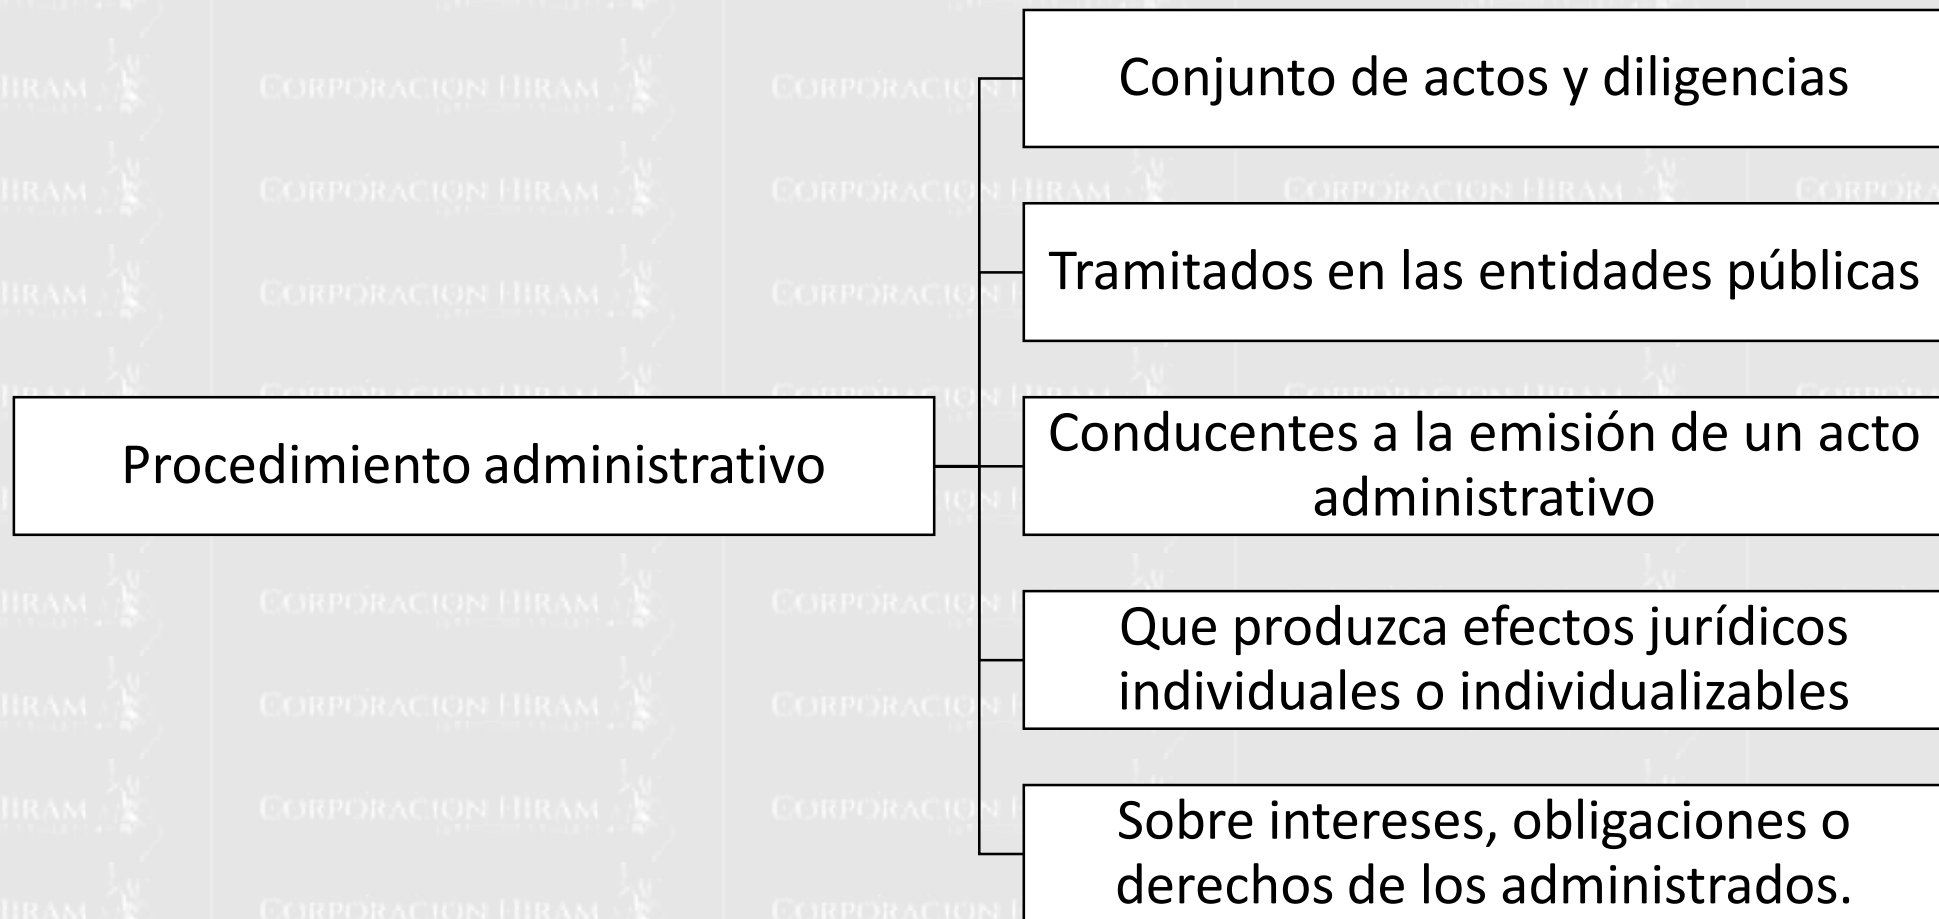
Procedimiento administrativo

Conjunto de actos y diligencias

Tramitados en las entidades públicas

Conducentes a la emisión de un acto administrativo

Que produzca efectos jurídicos individuales o individualizables

Sobre intereses, obligaciones o derechos de los administrados.

CORPORACION HIRAM